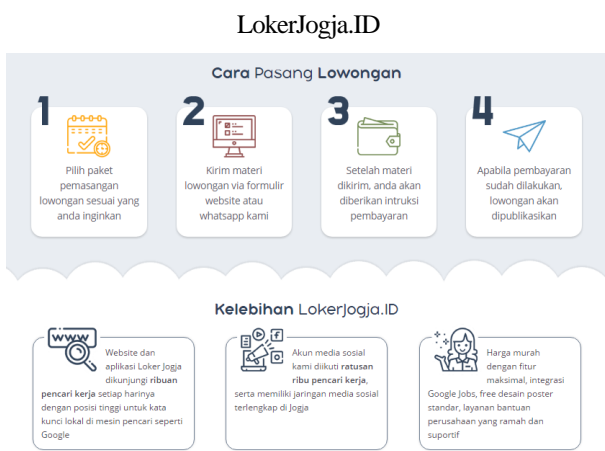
LokerJogja.ID

Cara Pasang Lowongan

1

Pilih paket pemasangan lowongan sesuai yang anda inginkan

2

Kirim materi lowongan via formulir website atau whatsapp kami

3

Setelah materi dikirim, anda akan diberikan intruksi pembayaran

4

Apabila pembayaran sudah dilakukan, lowongan akan dipublikasikan

Kelebihan LokerJogja.ID

WWW

Website dan aplikasi Loker Jogja dikunjungi **ribuan pencari kerja** setiap harinya dengan posisi tinggi untuk kata kunci lokal di mesin pencari seperti Google

Akun media sosial kami diikuti **ratusan ribu pencari kerja**, serta memiliki jaringan media sosial terlengkap di Jogja

Harga murah dengan fitur maksimal, integrasi Google Jobs, free desain poster standar, layanan bantuan perusahaan yang ramah dan suportif